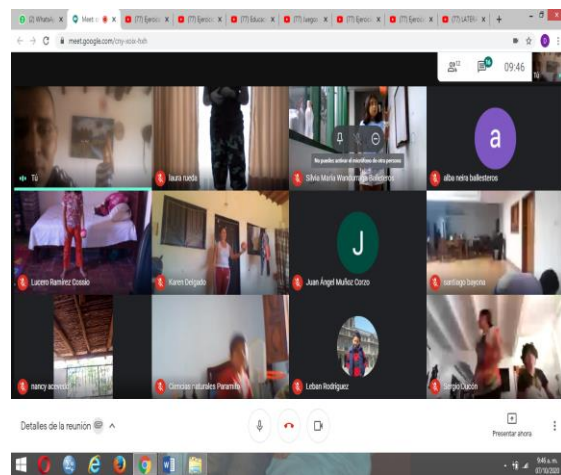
(2) WhatsApp | Meet | (77) Ejercicio | (77) Ejercicio | (77) Educac | (77) Juego | (77) Ejercicio | (77) Ejercicio | (77) LATER

meet.google.com/cny-xosi-hxh

09:46

Tú

laura rueda

No puedes activar el micrófono de otra persona

Silvia María Wandurraga Ballesteros

a

alba neira ballesteros

Lucero Ramírez Cossio

Karen Delgado

J

Juan Ángel Muñoz Corzo

santiago bayona

nancy acevedo

Ciencias naturales Paramito

Leban Rodriguez

Sergio Ducón

Detalles de la reunión

Presentar ahora

9:46 a.m.
07/10/2020